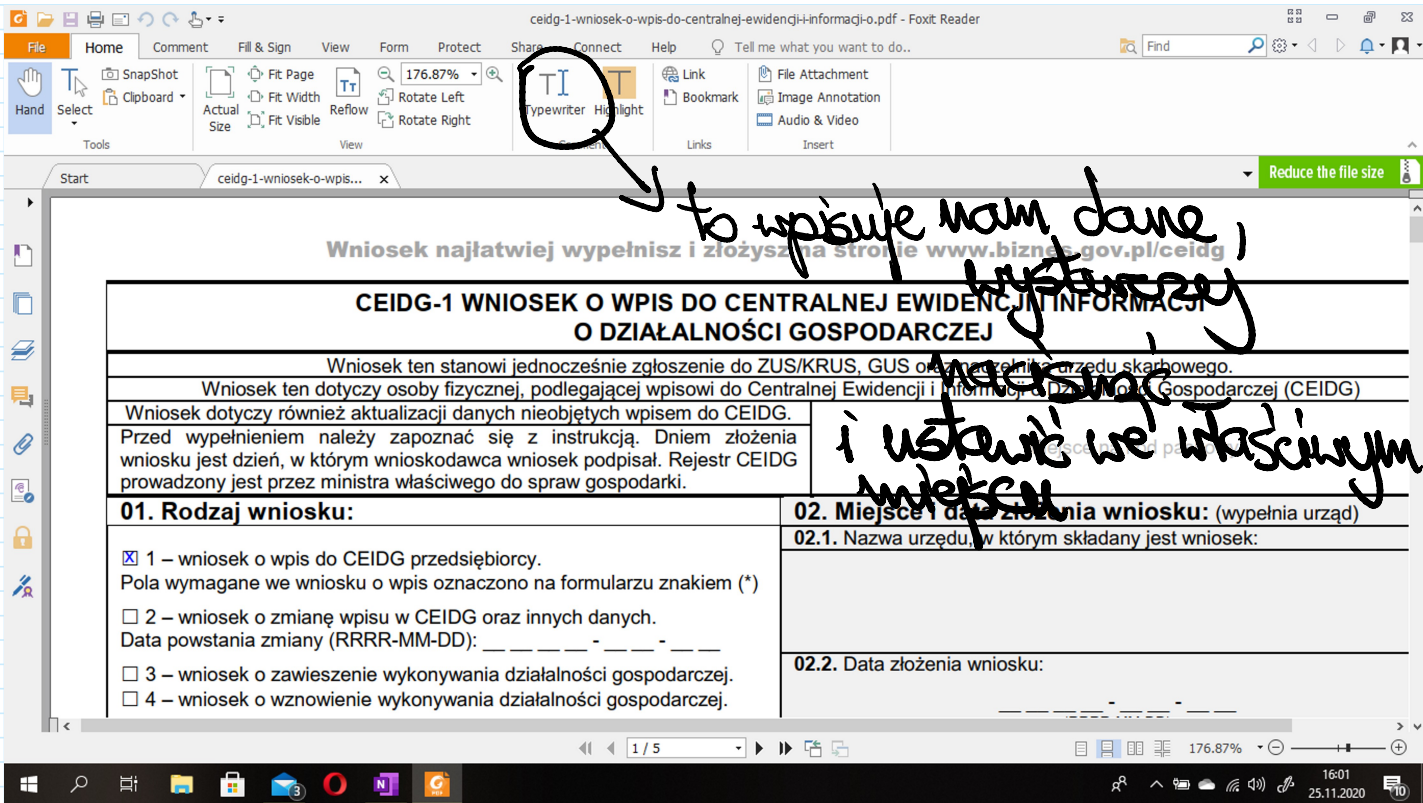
ceidg-1-wniosek-o-wpis-do-centralnej-ewidencji-i-informacji-o.pdf - Foxit Reader

File Home Comment Fill & Sign View Form Protect Share Connect Help Tell me what you want to do.. Find

Hand Select SnapShot Clipboard Tools Actual Size Fit Page Fit Width Fit Visible Reflow 176.87% Rotate Left Rotate Right View Typewriter Highlight Link Bookmark Links File Attachment Image Annotation Audio & Video Insert

Start ceidg-1-wniosek-o-wpis... Reduce the file size

to wpisuje nam dane, wystarczy kliknąć i ustawić we właściwym miejscu

Wniosek najłatwiej wypełnisz i złożysz na stronie www.biznes.gov.pl/ceidg

CEIDG-1 WNIOSEK O WPIS DO CENTRALNEJ EWIDENCJI I INFORMACJI O DZIAŁALNOŚCI GOSPODARCZEJ

Wniosek ten stanowi jednocześnie zgłoszenie do ZUS/KRUS, GUS oraz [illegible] urzędu skarbowego.

Wniosek ten dotyczy osoby fizycznej, podlegającej wpisowi do Centralnej Ewidencji i Informacji o Działalności Gospodarczej (CEIDG)

Wniosek dotyczy również aktualizacji danych nieobjętych wpisem do CEIDG.

Przed wypełnieniem należy zapoznać się z instrukcją. Dniem złożenia wniosku jest dzień, w którym wnioskodawca wniosek podpisał. Rejestr CEIDG prowadzony jest przez ministra właściwego do spraw gospodarki.

01. Rodzaj wniosku:

02. Miejsce i data złożenia wniosku: (wypełnia urząd)

02.1. Nazwa urzędu, w którym składany jest wniosek:

☒ 1 – wniosek o wpis do CEIDG przedsiębiorcy.
Pola wymagane we wniosku o wpis oznaczono na formularzu znakiem (*)

☐ 2 – wniosek o zmianę wpisu w CEIDG oraz innych danych.
Data powstania zmiany (RRRR-MM-DD): __ __ __ __ - __ __ - __ __

☐ 3 – wniosek o zawieszenie wykonywania działalności gospodarczej.
☐ 4 – wniosek o wznowienie wykonywania działalności gospodarczej.

02.2. Data złożenia wniosku:

1 / 5 176.87%

16:01 25.11.2020